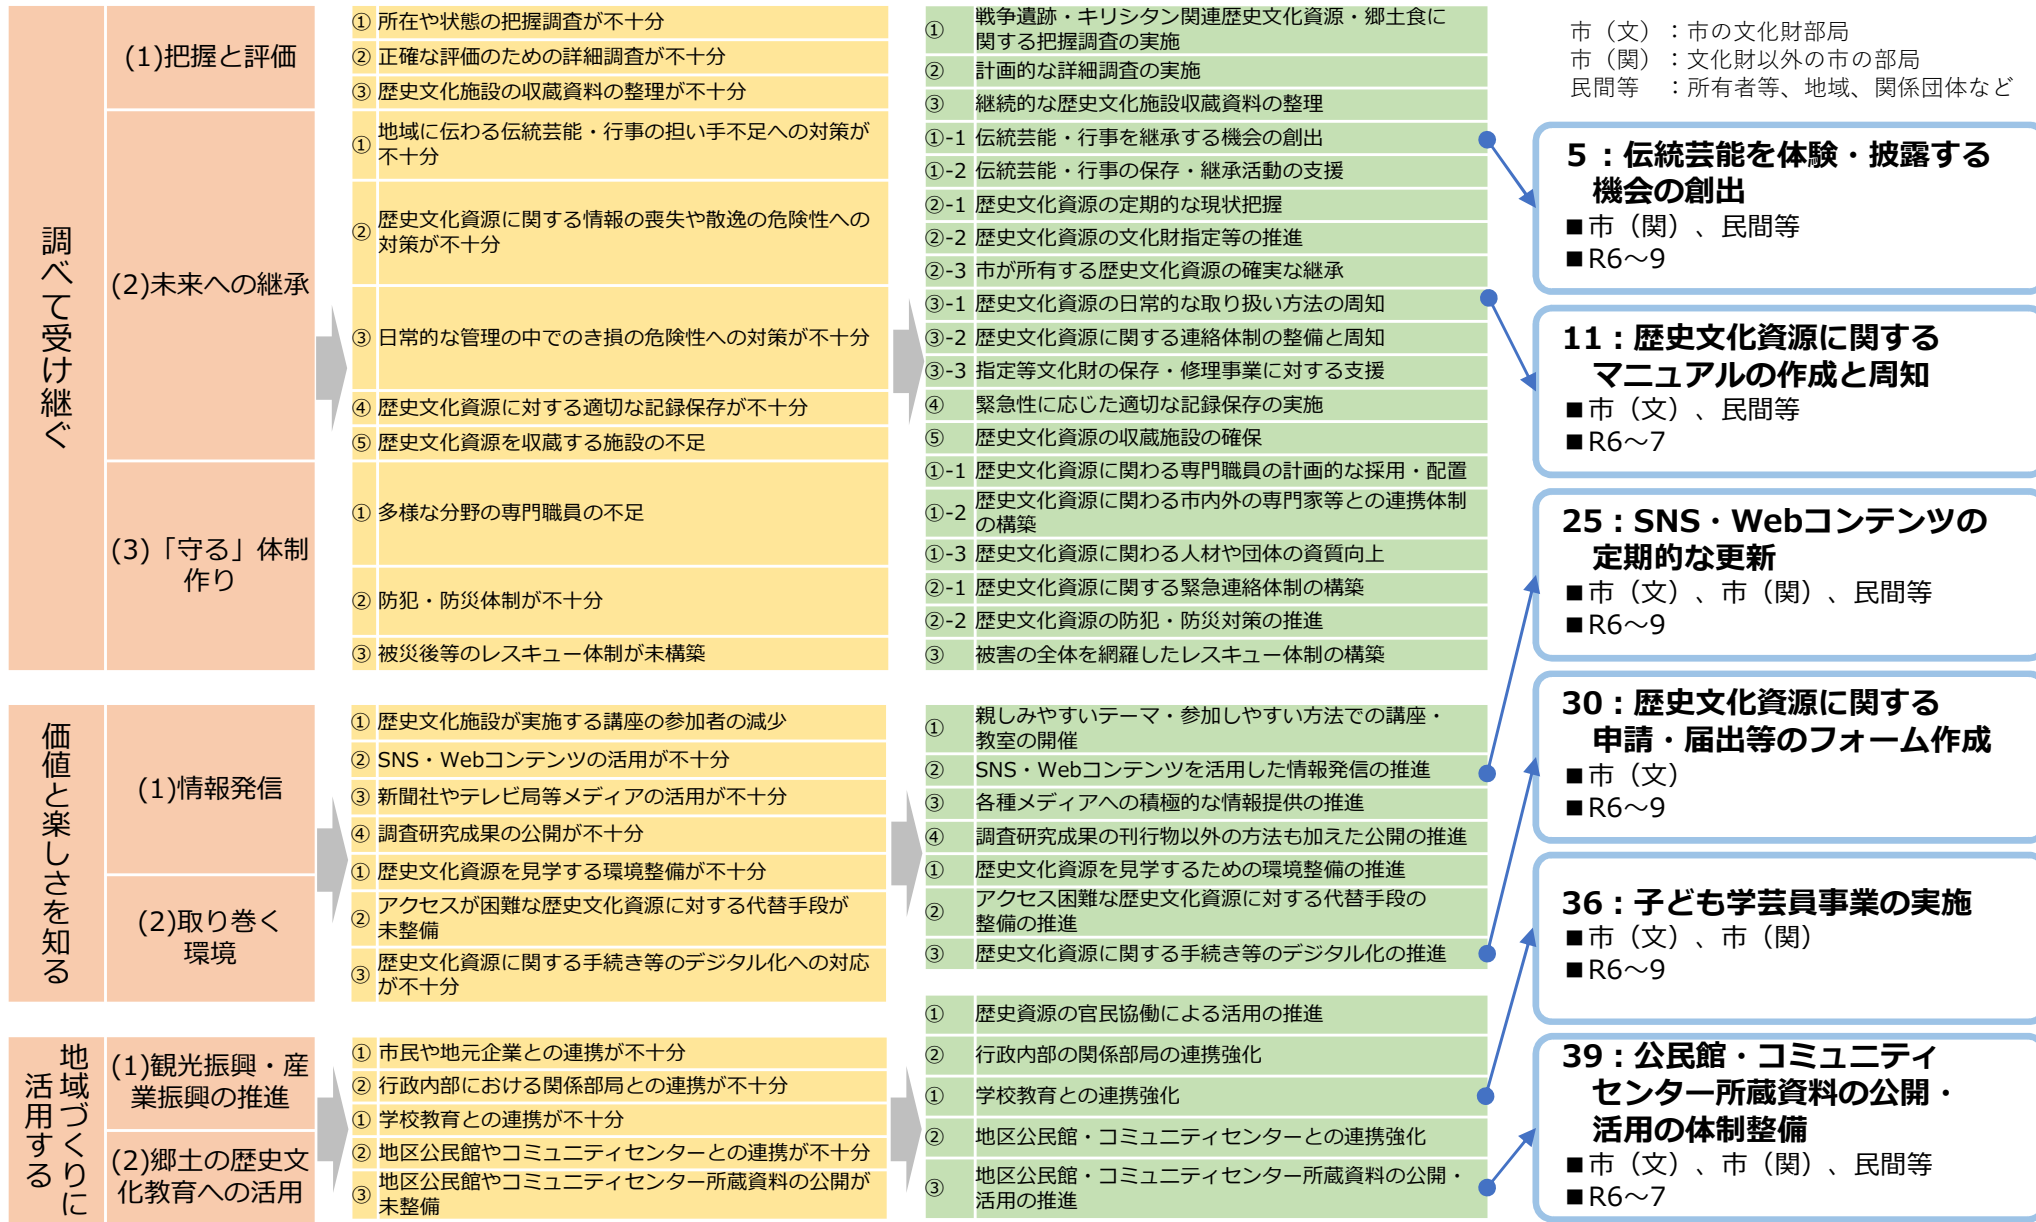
市（文）：市の文化財部局
市（関）：文化財以外の市の部局
民間等　：所有者等、地域、関係団体など

調べて受け継ぐ

(1)把握と評価
① 所在や状態の把握調査が不十分
② 正確な評価のための詳細調査が不十分
③ 歴史文化施設の収蔵資料の整理が不十分

(2)未来への継承
① 地域に伝わる伝統芸能・行事の担い手不足への対策が不十分
② 歴史文化資源に関する情報の喪失や散逸の危険性への対策が不十分
③ 日常的な管理の中でのき損の危険性への対策が不十分
④ 歴史文化資源に対する適切な記録保存が不十分
⑤ 歴史文化資源を収蔵する施設の不足

(3)「守る」体制作り
① 多様な分野の専門職員の不足
② 防犯・防災体制が不十分
③ 被災後等のレスキュー体制が未構築

① 戦争遺跡・キリシタン関連歴史文化資源・郷土食に関する把握調査の実施
② 計画的な詳細調査の実施
③ 継続的な歴史文化施設収蔵資料の整理
①-1 伝統芸能・行事を継承する機会の創出
①-2 伝統芸能・行事の保存・継承活動の支援
②-1 歴史文化資源の定期的な現状把握
②-2 歴史文化資源の文化財指定等の推進
②-3 市が所有する歴史文化資源の確実な継承
③-1 歴史文化資源の日常的な取り扱い方法の周知
③-2 歴史文化資源に関する連絡体制の整備と周知
③-3 指定等文化財の保存・修理事業に対する支援
④ 緊急性に応じた適切な記録保存の実施
⑤ 歴史文化資源の収蔵施設の確保
①-1 歴史文化資源に関わる専門職員の計画的な採用・配置
①-2 歴史文化資源に関わる市内外の専門家等との連携体制の構築
①-3 歴史文化資源に関わる人材や団体の資質向上
②-1 歴史文化資源に関する緊急連絡体制の構築
②-2 歴史文化資源の防犯・防災対策の推進
③ 被害の全体を網羅したレスキュー体制の構築

価値と楽しさを知る

(1)情報発信
① 歴史文化施設が実施する講座の参加者の減少
② SNS・Webコンテンツの活用が不十分
③ 新聞社やテレビ局等メディアの活用が不十分
④ 調査研究成果の公開が不十分

(2)取り巻く環境
① 歴史文化資源を見学する環境整備が不十分
② アクセスが困難な歴史文化資源に対する代替手段が未整備
③ 歴史文化資源に関する手続き等のデジタル化への対応が不十分

① 親しみやすいテーマ・参加しやすい方法での講座・教室の開催
② SNS・Webコンテンツを活用した情報発信の推進
③ 各種メディアへの積極的な情報提供の推進
④ 調査研究成果の刊行物以外の方法も加えた公開の推進
① 歴史文化資源を見学するための環境整備の推進
② アクセス困難な歴史文化資源に対する代替手段の整備の推進
③ 歴史文化資源に関する手続き等のデジタル化の推進

地域づくりに活用する

(1)観光振興・産業振興の推進
① 市民や地元企業との連携が不十分
② 行政内部における関係部局との連携が不十分

(2)郷土の歴史文化教育への活用
① 学校教育との連携が不十分
② 地区公民館やコミュニティセンターとの連携が不十分
③ 地区公民館やコミュニティセンター所蔵資料の公開が未整備

① 歴史資源の官民協働による活用の推進
② 行政内部の関係部局の連携強化
① 学校教育との連携強化
② 地区公民館・コミュニティセンターとの連携強化
③ 地区公民館・コミュニティセンター所蔵資料の公開・活用の推進

5：伝統芸能を体験・披露する機会の創出
■市（関）、民間等
■R6～9

11：歴史文化資源に関するマニュアルの作成と周知
■市（文）、民間等
■R6～7

25：SNS・Webコンテンツの定期的な更新
■市（文）、市（関）、民間等
■R6～9

30：歴史文化資源に関する申請・届出等のフォーム作成
■市（文）
■R6～9

36：子ども学芸員事業の実施
■市（文）、市（関）
■R6～9

39：公民館・コミュニティセンター所蔵資料の公開・活用の体制整備
■市（文）、市（関）、民間等
■R6～7